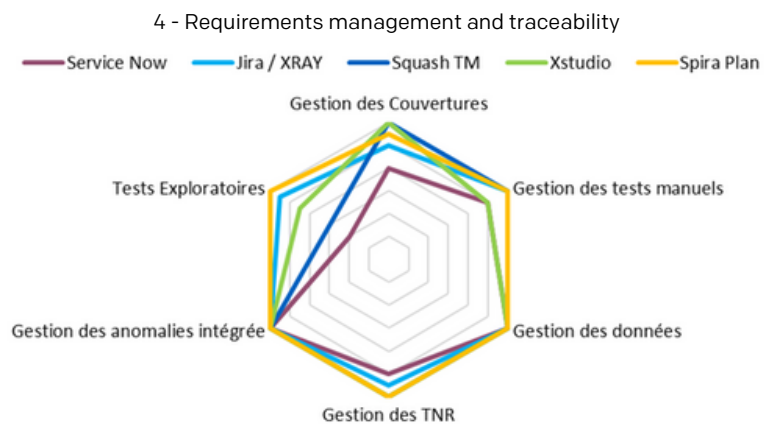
4 - Requirements management and traceability

Service Now
Jira / XRAY
Squash TM
Xstudio
Spira Plan

Gestion des Couvertures
Gestion des tests manuels
Gestion des données
Gestion des TNR
Gestion des anomalies intégrée
Tests Exploratoires